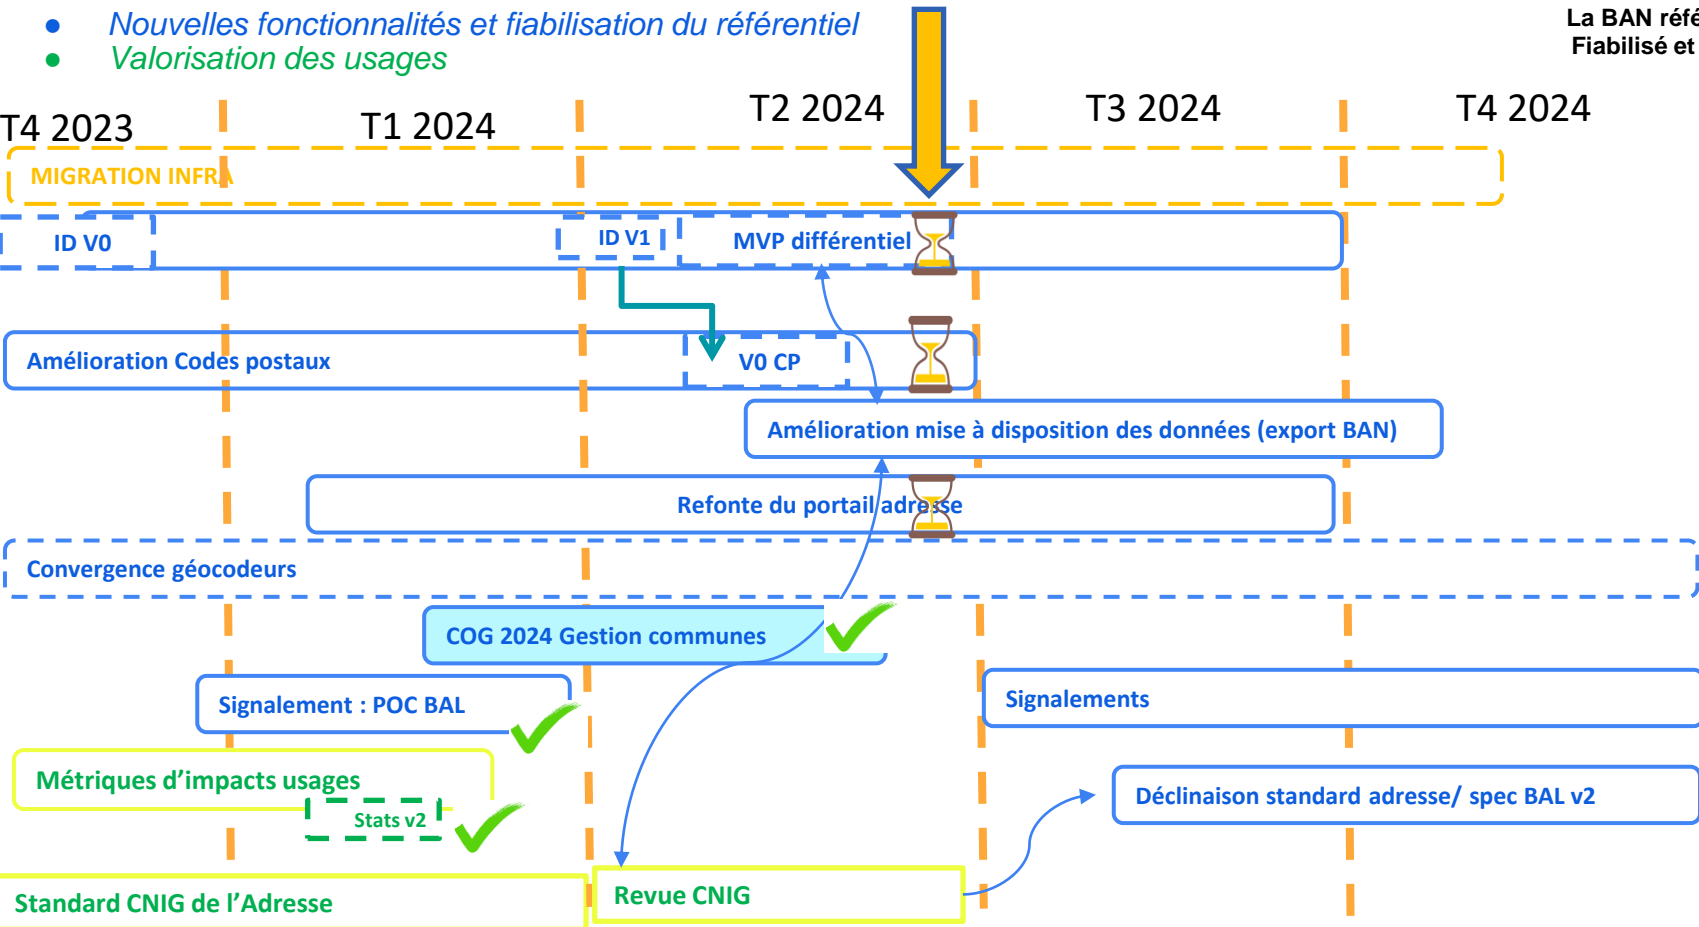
- Nouvelles fonctionnalités et fiabilisation du référentiel
- Valorisation des usages

La BAN réf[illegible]
Fiabilisé et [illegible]

T4 2023
T1 2024
T2 2024
T3 2024
T4 2024

MIGRATION INFRA

ID V0
ID V1
MVP différentiel

Amélioration Codes postaux
V0 CP

Amélioration mise à disposition des données (export BAN)

Refonte du portail adresse

Convergence géocodeurs

COG 2024 Gestion communes

Signalement : POC BAL

Signalements

Métriques d'impacts usages
Stats v2

Déclinaison standard adresse/ spec BAL v2

Standard CNIG de l'Adresse

Revue CNIG